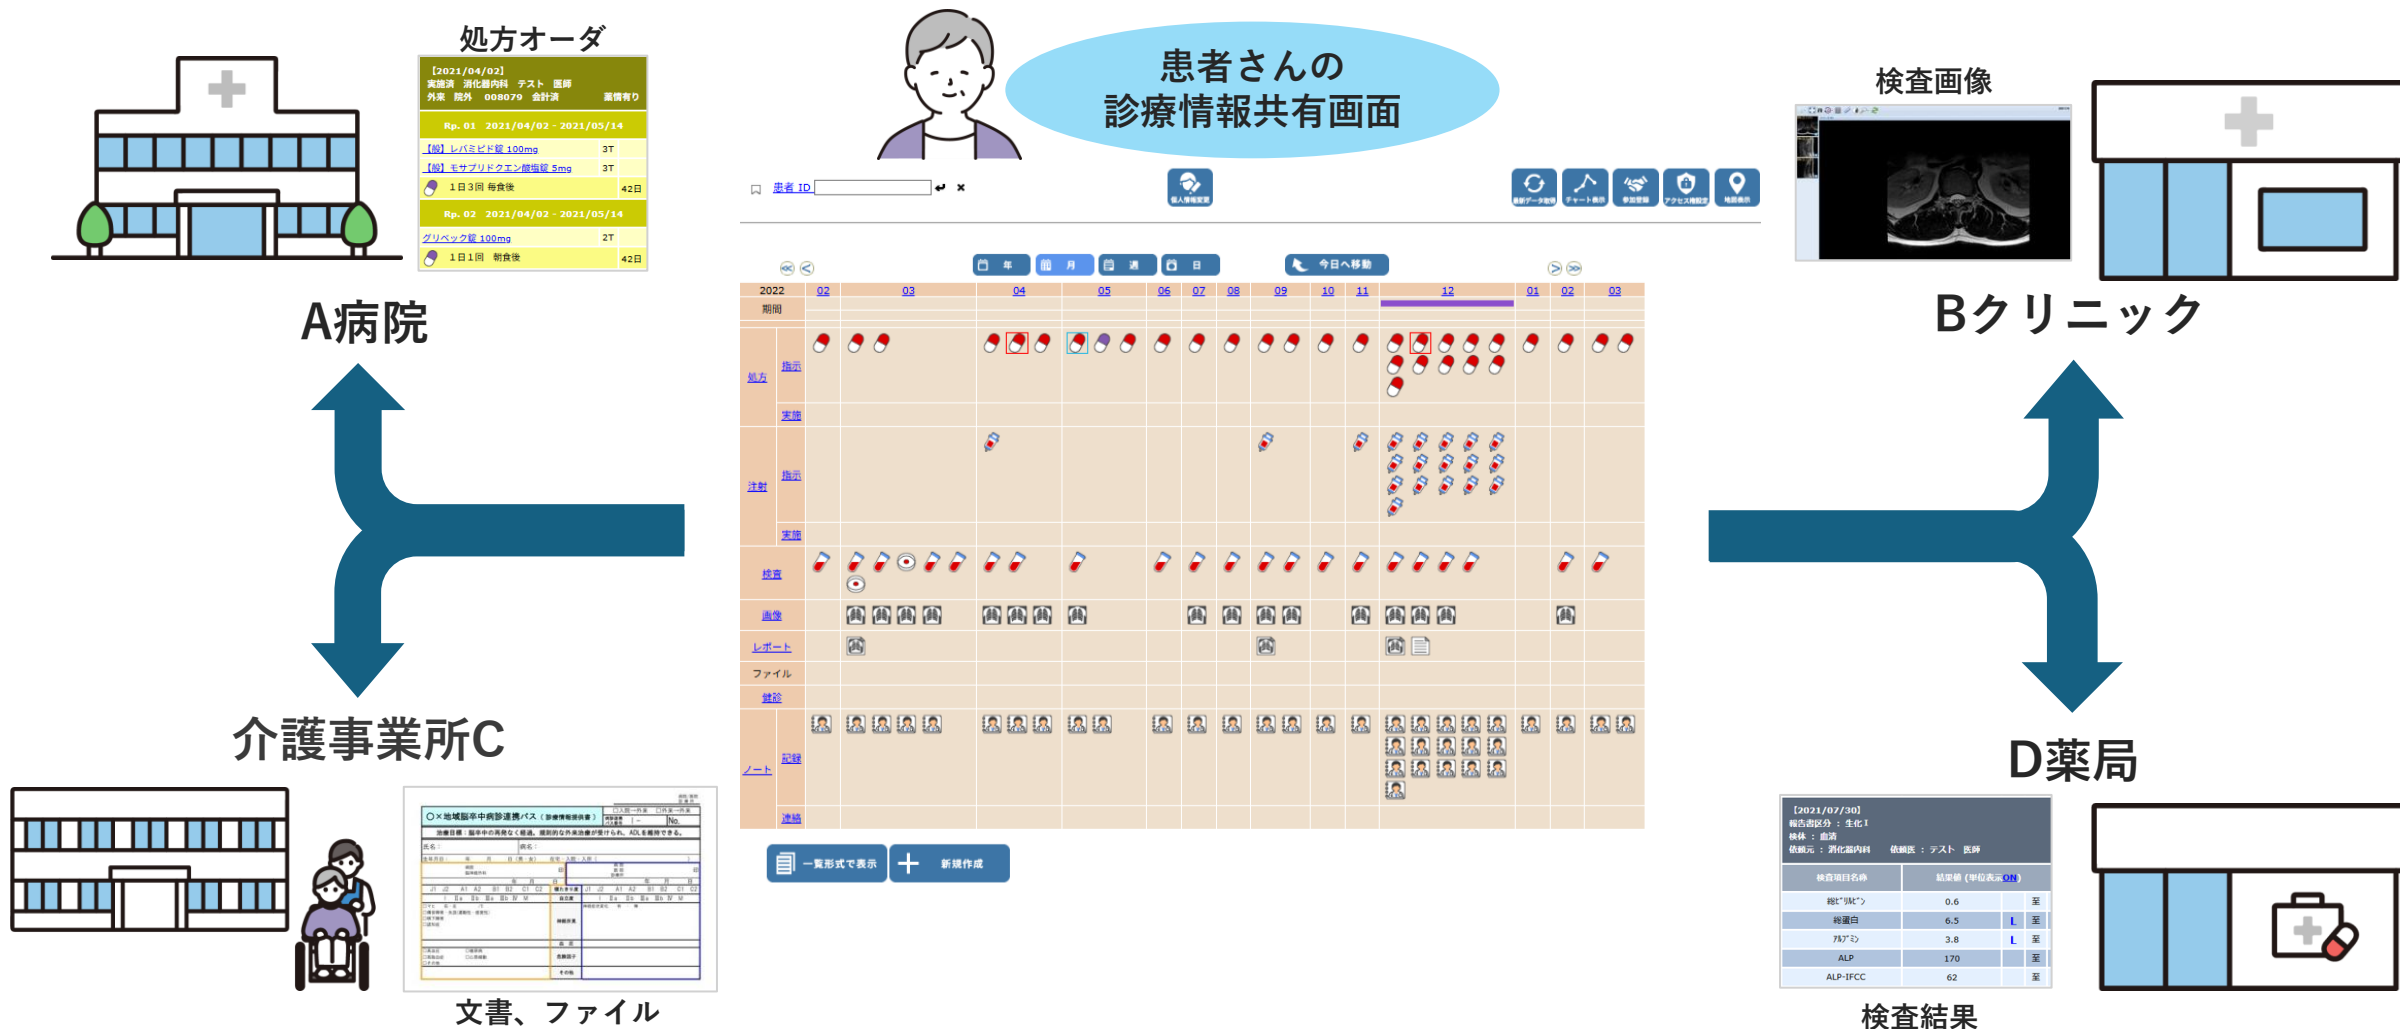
処方オーダ

[2021/04/02]
実施済 消化器内科 テスト 医師
外来 院外 008079 会計済 薬情有り

Rp. 01 2021/04/02 - 2021/05/14
【般】レバミピド錠 100mg 3T
【般】モサプリドクエン酸塩錠 5mg 3T
1日3回 毎食後 42日
Rp. 02 2021/04/02 - 2021/05/14
グリベック錠 100mg 2T
1日1回 朝食後 42日

A病院

患者さんの
診療情報共有画面

患者 ID

今日へ移動

2022 02 03 04 05 06 07 08 09 10 11 12 01 02 03
期間
処方 指示 実施
注射 指示 実施
検査
画像
レポート
ファイル
健診
ノート 記録 連絡

一覧形式で表示 新規作成

介護事業所C

文書、ファイル

検査画像

Bクリニック

D薬局

[2021/07/30]
報告書区分 : 生化Ⅰ
検体 : 血清
依頼元 : 消化器内科 依頼医 : テスト 医師

| 検査項目名称 | 結果値 (単位表示ON) | | |
|---|---|---|---|
| 総ビリルビン | 0.6 | | 至 |
| 総蛋白 | 6.5 | L | 至 |
| アルブミン | 3.8 | L | 至 |
| ALP | 170 | | 至 |
| ALP-IFCC | 62 | | 至 |

検査結果